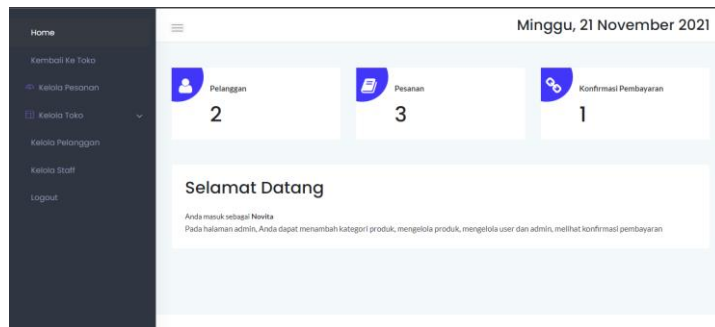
Home
Kembali Ke Toko
Kelola Pesanan
Kelola Toko
Kelola Pelanggan
Kelola Staff
Logout

≡

Minggu, 21 November 2021

Pelanggan
2

Pesanan
3

Konfirmasi Pembayaran
1

Selamat Datang

Anda masuk sebagai **Novita**
Pada halaman admin, Anda dapat menambah kategori produk, mengelola produk, mengelola user dan admin, melihat konfirmasi pembayaran